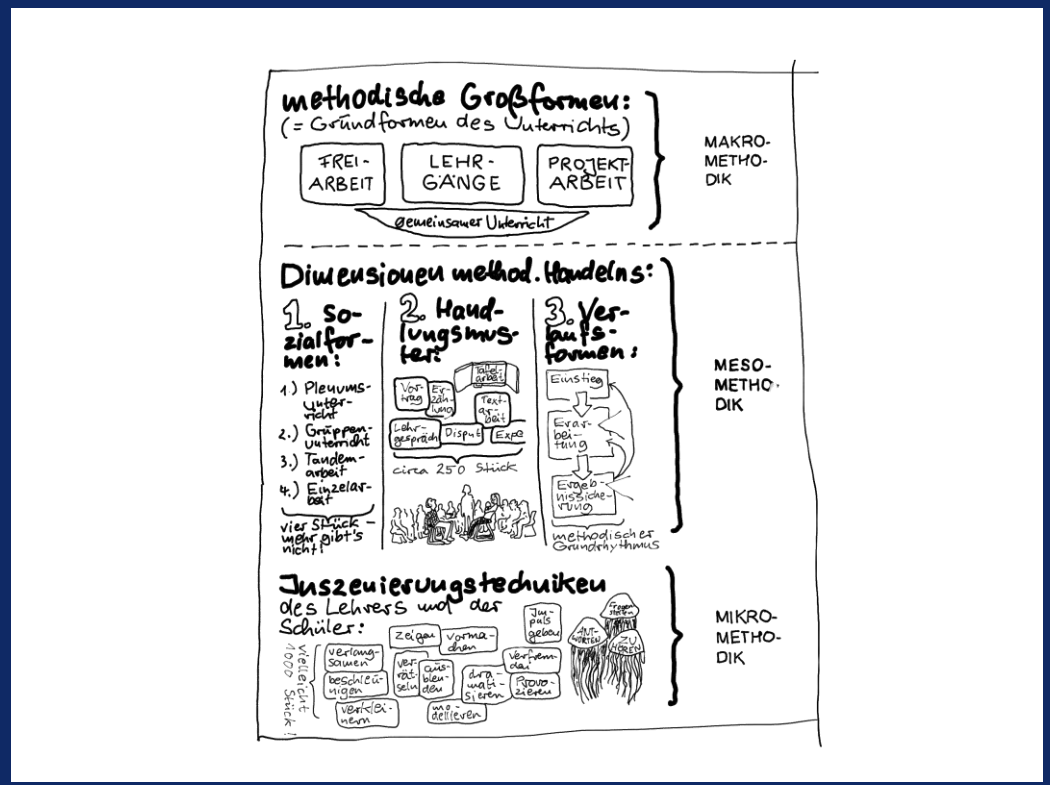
methodische Großformen:
(= Grundformen des Unterrichts)

FREIARBEIT

LEHRGÄNGE

PROJEKTARBEIT

gemeinsamer Unterricht

MAKROMETHODIK

Dimensionen method. Handelns:

1. Sozialformen:
1.) Plenumsunterricht
2.) Gruppenunterricht
3.) Tandemarbeit
4.) Einzelarbeit
vier Stück – mehr gibt's nicht!

2. Handlungsmuster:
Tafelarbeit
Vortrag
Erzählung
Textarbeit
Lehrgespräch
Disput
Expe
circa 250 Stück

3. Verlaufsformen:
Einstieg
Erarbeitung
Ergebnissicherung
methodischer Grundrhythmus

MESOMETHODIK

Inszenierungstechniken des Lehrers und der Schüler:
vielleicht 1000 Stück!
verlangsamen
beschleunigen
verkleinern
Zeigen
veranschaulichen
ausblenden
Vormachen
dramatisieren
modellieren
Impuls geben
Verfremden
Provozieren
Fragen stellen
ANTWORTEN
ZUHÖREN

MIKROMETHODIK